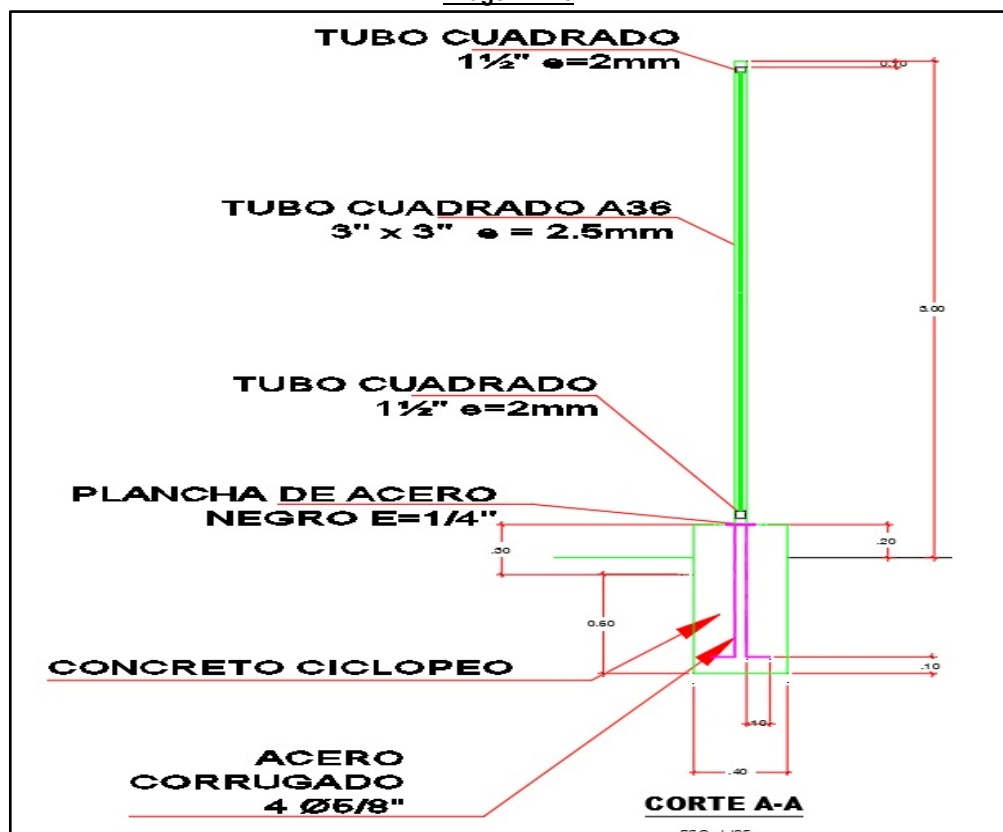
TUBO CUADRADO
1½" e=2mm

0.10

TUBO CUADRADO A36
3" x 3" e = 2.5mm

3.00

TUBO CUADRADO
1½" e=2mm

PLANCHA DE ACERO
NEGRO E=1/4"

.30

.20

0.60

CONCRETO CICLOPEO

.10

.10

ACERO
CORRUGADO
4 Ø5/8"

.40

CORTE A-A

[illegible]